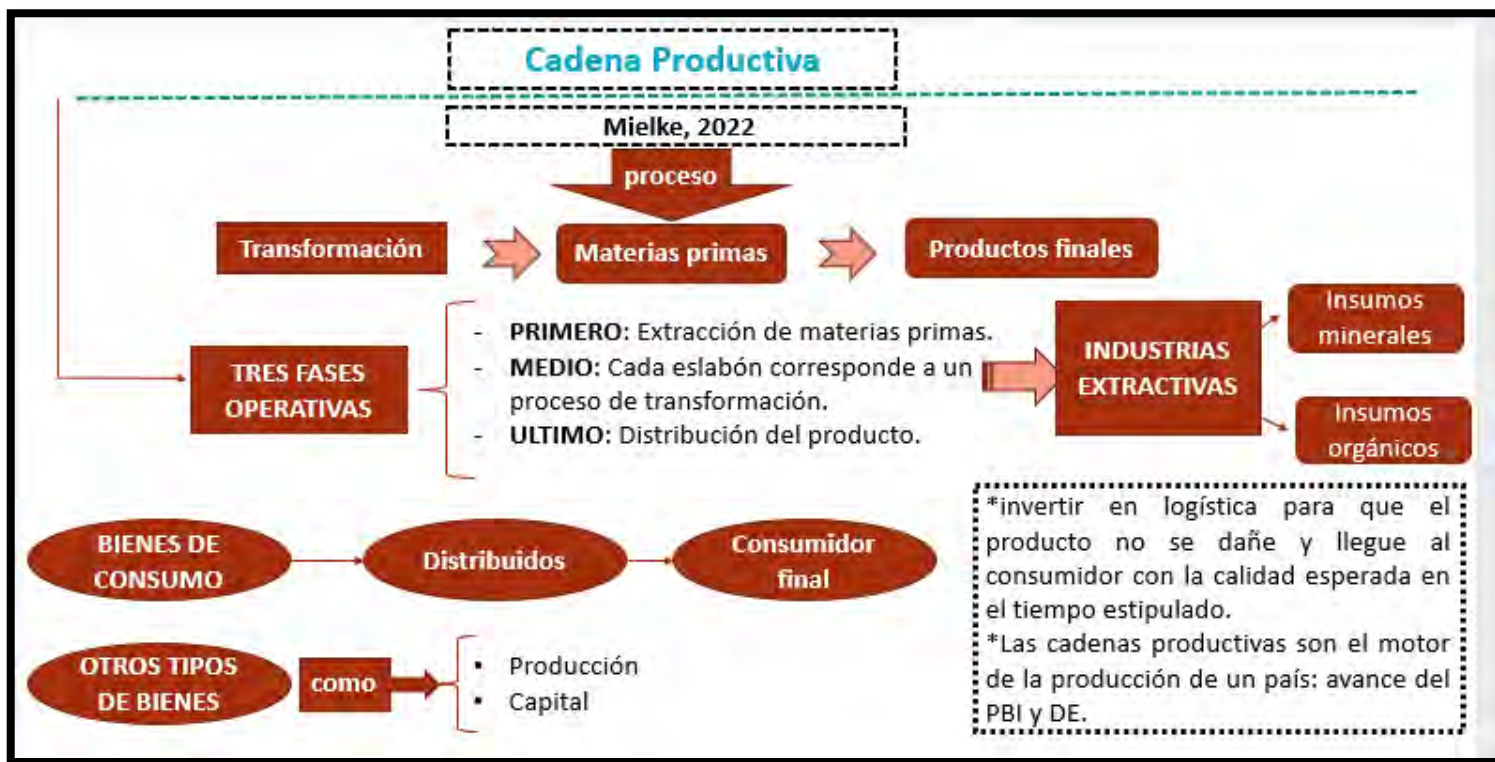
Cadena Productiva

Mielke, 2022

proceso

Transformación

Materias primas

Productos finales

TRES FASES OPERATIVAS

- **PRIMERO**: Extracción de materias primas.
- **MEDIO:** Cada eslabón corresponde a un proceso de transformación.
- **ULTIMO:** Distribución del producto.

INDUSTRIAS EXTRACTIVAS

Insumos minerales

Insumos orgánicos

*invertir en logística para que el producto no se dañe y llegue al consumidor con la calidad esperada en el tiempo estipulado.
*Las cadenas productivas son el motor de la producción de un país: avance del PBI y DE.

BIENES DE CONSUMO

Distribuidos

Consumidor final

OTROS TIPOS DE BIENES

como

- Producción
- Capital